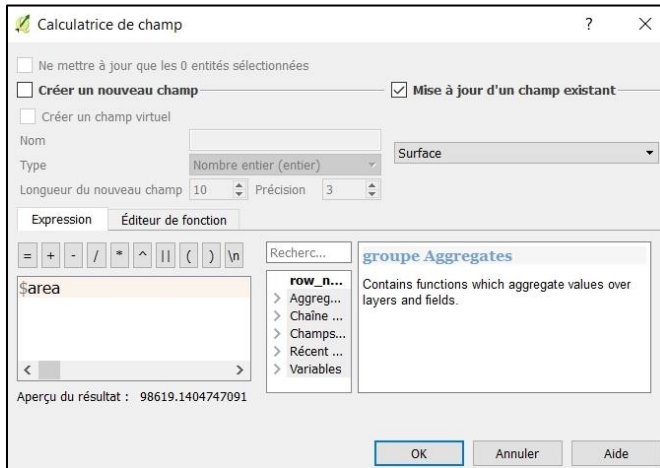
Calculatrice de champ ? ×

Ne mettre à jour que les 0 entités sélectionnées

Créer un nouveau champ

Mise à jour d'un champ existant

Créer un champ virtuel

Nom

Type Nombre entier (entier)

Surface

Longueur du nouveau champ 10 Précision 3

Expression Éditeur de fonction

= + - / * ^ || ( ) \n

$area

Recherc...

row_n...
Aggreg...
Chaîne ...
Champs...
Récent ...
Variables

groupe Aggregates

Contains functions which aggregate values over layers and fields.

Aperçu du résultat : 98619.1404747091

OK Annuler Aide